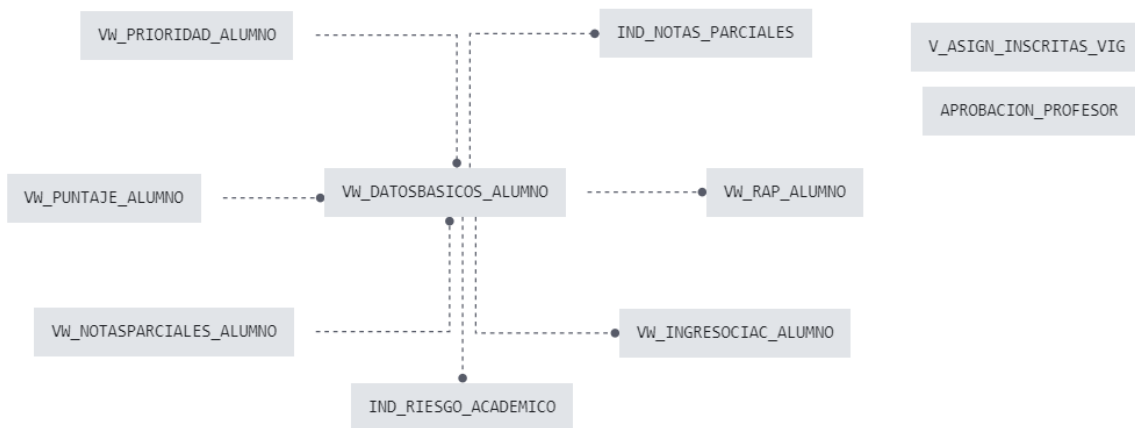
VW_PRIORIDAD_ALUMNO

IND_NOTAS_PARCIALES

V_ASIGN_INSCRITAS_VIG

APROBACION_PROFESOR

VW_PUNTAJE_ALUMNO

VW_DATOSBASICOS_ALUMNO

VW_RAP_ALUMNO

VW_NOTASPARCIALES_ALUMNO

VW_INGRESOCIAC_ALUMNO

IND_RIESGO_ACADEMICO